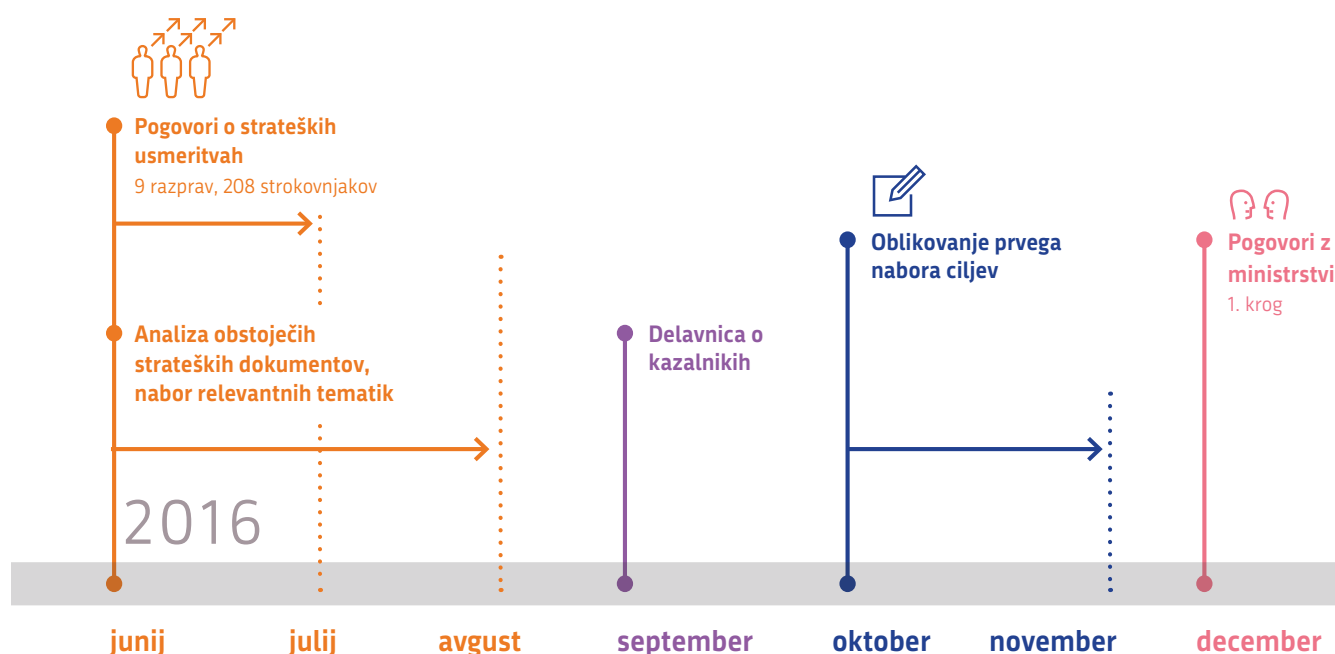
Pogovori o strateških usmeritvah
9 razprav, 208 strokovnjakov

Analiza obstoječih strateških dokumentov, nabor relevantnih tematik

Delavnica o kazalnikih

Oblikovanje prvega nabora ciljev

Pogovori z ministrstvi
1. krog

2016

junij
julij
avgust
september
oktober
november
december